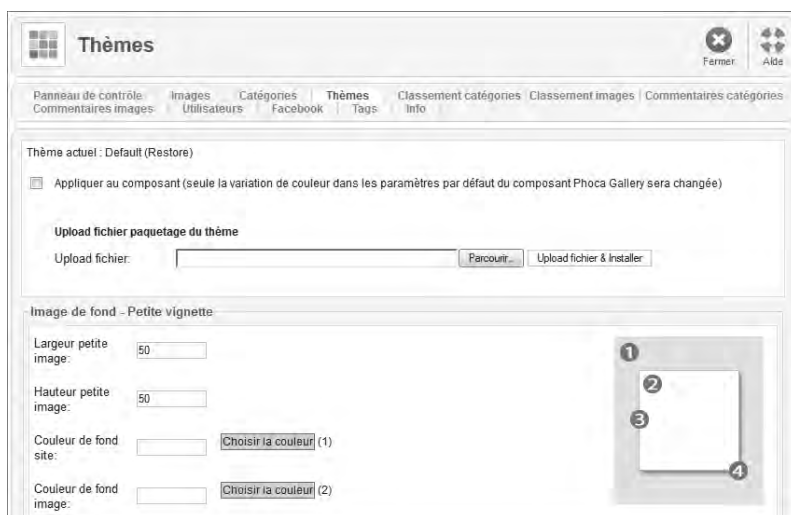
Thèmes

Fermer

Aide

Panneau de contrôle | Images | Catégories | Thèmes | Classement catégories | Classement images | Commentaires catégories | Commentaires images | Utilisateurs | Facebook | Tags | Info

Thème actuel : Default (Restore)

Appliquer au composant (seule la variation de couleur dans les paramètres par défaut du composant Phoca Gallery sera changée)

Upload fichier paquetage du thème

Upload fichier:

Parcourir...

Upload fichier & Installer

Image de fond - Petite vignette

Largeur petite image:

50

Hauteur petite image:

50

Couleur de fond site:

Choisir la couleur (1)

Couleur de fond image:

Choisir la couleur (2)

1

2

3

4